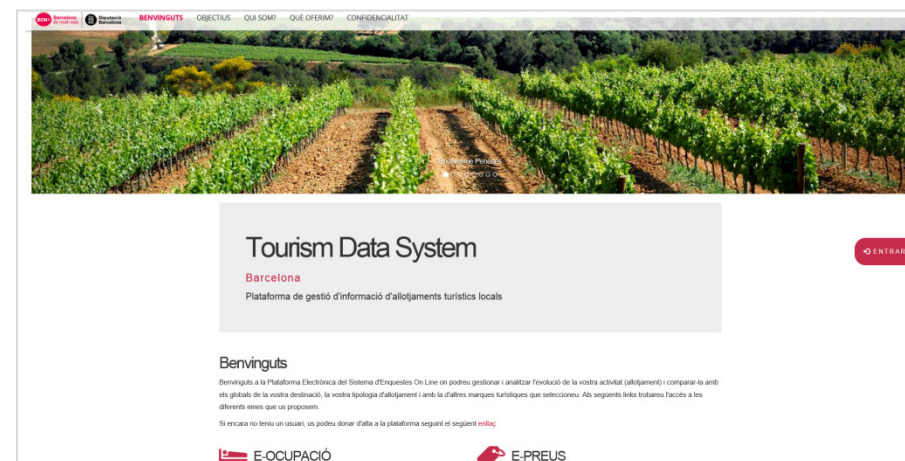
Barcelona és molt més Diputació Barcelona BENVINGUTS OBJECTIUS QUI SOM? QUÈ OFERIM? CONFIDENCIALITAT

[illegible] Penedès

Tourism Data System

Barcelona

Plataforma de gestió d'informació d'allotjaments turístics locals

ENTRAR

Benvinguts

Benvinguts a la Plataforma Electrònica del Sistema d'Enquestes On Line on podreu gestionar i analitzar l'evolució de la vostra activitat (allotjament) i comparar-la amb els globals de la vostra destinació, la vostra tipologia d'allotjament i amb la d'altres marques turístiques que seleccioneu. Als següents links trobareu l'accés a les diferents eines que us proposem.

Si encara no teniu un usuari, us podeu donar d'alta a la plataforma seguint el següent enllaç

E-OCUPACIÓ

E-PREUS